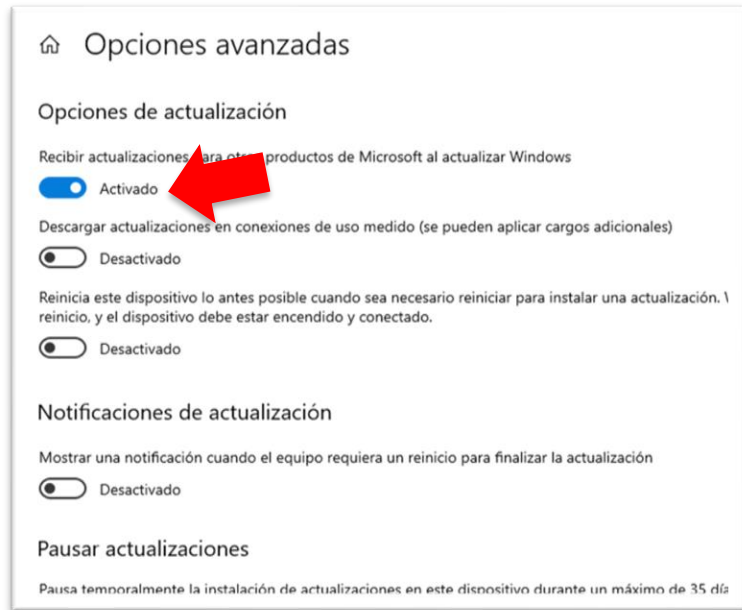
Opciones avanzadas

Opciones de actualización

Recibir actualizaciones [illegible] productos de Microsoft al actualizar Windows

Activado

Descargar actualizaciones en conexiones de uso medido (se pueden aplicar cargos adicionales)

Desactivado

Reinicia este dispositivo lo antes posible cuando sea necesario reiniciar para instalar una actualización. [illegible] reinicio, y el dispositivo debe estar encendido y conectado.

Desactivado

Notificaciones de actualización

Mostrar una notificación cuando el equipo requiera un reinicio para finalizar la actualización

Desactivado

Pausar actualizaciones

Pausa temporalmente la instalación de actualizaciones en este dispositivo durante un máximo de 35 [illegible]